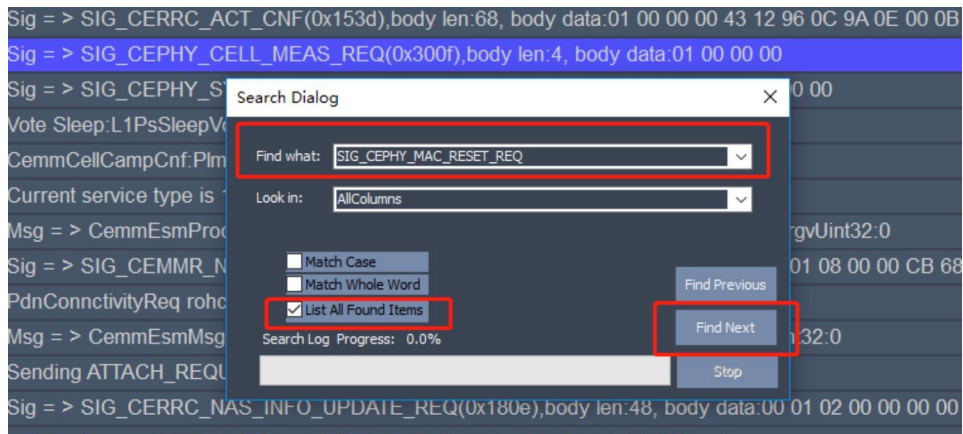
Sig = > SIG_CERRC_ACT_CNF(0x153d),body len:68, body data:01 00 00 00 43 12 96 0C 9A 0E 00 0B
Sig = > SIG_CEPHY_CELL_MEAS_REQ(0x300f),body len:4, body data:01 00 00 00
Sig = > SIG_CEPHY_S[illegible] 0 00
Vote Sleep:L1PsSleepV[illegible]
CemmCellCampCnf:Plm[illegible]
Current service type is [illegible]
Msg = > CemmEsmPro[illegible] rgvUint32:0
Sig = > SIG_CEMMR_N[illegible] 01 08 00 00 CB 68
PdnConnctivityReq rohc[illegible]
Msg = > CemmEsmMsg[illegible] :32:0
Sending ATTACH_REQU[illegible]
Sig = > SIG_CERRC_NAS_INFO_UPDATE_REQ(0x180e),body len:48, body data:00 01 02 00 00 00 00

Search Dialog
Find what: SIG_CEPHY_MAC_RESET_REQ
Look in: AllColumns
Match Case
Match Whole Word
List All Found Items
Find Previous
Find Next
Search Log Progress: 0.0%
Stop